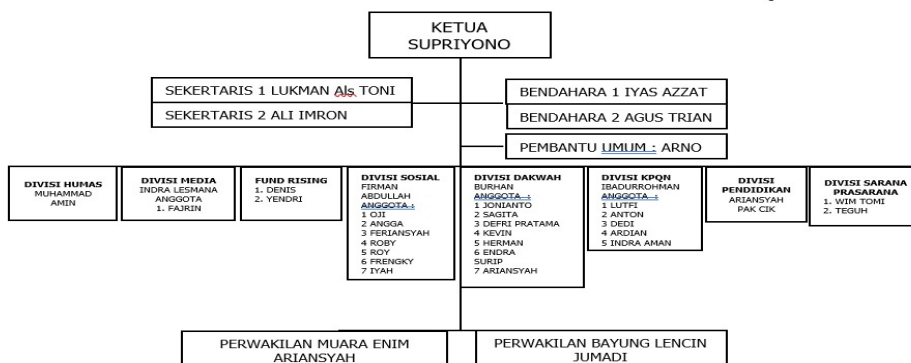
KETUA
SUPRIYONO

SEKERTARIS 1 LUKMAN Als TONI

SEKERTARIS 2 ALI IMRON

BENDAHARA 1 IYAS AZZAT

BENDAHARA 2 AGUS TRIAN

PEMBANTU UMUM : ARNO

DIVISI HUMAS
MUHAMMAD AMIN

DIVISI MEDIA
INDRA LESMANA
ANGGOTA
1. FAJRIN

FUND RISING
1. DENIS
2. YENDRI

DIVISI SOSIAL
FIRMAN
ABDULLAH
ANGGOTA :
1 OJI
2 ANGGA
3 FERIANSYAH
4 ROBY
5 ROY
6 FRENGKY
7 IYAH

DIVISI DAKWAH
BURHAN
ANGGOTA :
1 JONIANTO
2 SAGITA
3 DEFRI PRATAMA
4 KEVIN
5 HERMAN
6 ENDRA
SURIP
7 ARIANSYAH

DIVISI KPQN
IBADURROHMAN
ANGGOTA :
1 LUTFI
2 ANTON
3 DEDI
4 ARDIAN
5 INDRA AMAN

DIVISI PENDIDIKAN
ARIANSYAH
PAK CIK

DIVISI SARANA PRASARANA
1. WIM TOMI
2. TEGUH

PERWAKILAN MUARA ENIM
ARIANSYAH

PERWAKILAN BAYUNG LENCIN
JUMADI